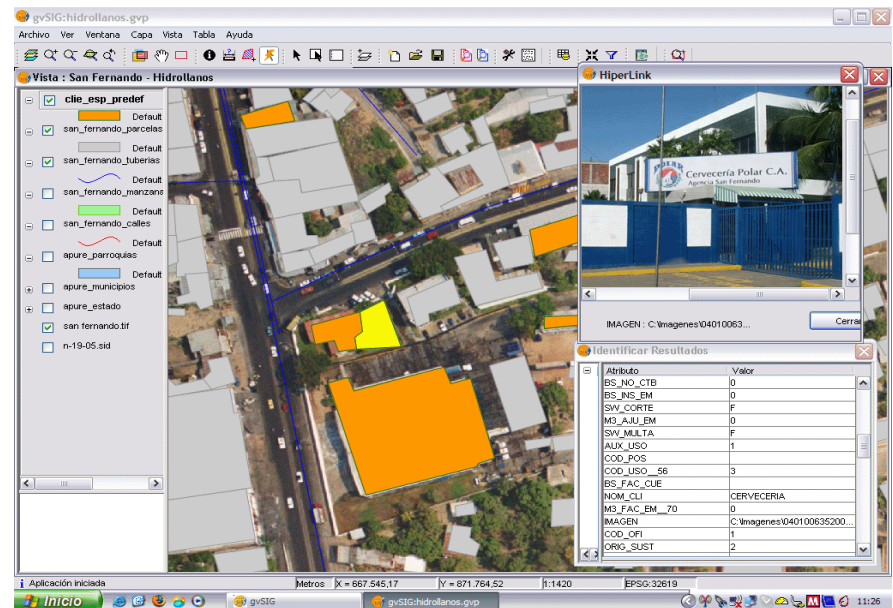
gvSIG:hidrollanos.gvp

Archivo Ver Ventana Capa Vista Tabla Ayuda

Vista : San Fernando - Hidrollanos

clie_esp_predef
Default
san_fernando_parcelas
Default
san_fernando_tuberias
Default
san_fernando_manzanas
Default
san_fernando_calles
Default
apure_parroquias
Default
apure_municipios
apure_estado
san fernando.tif
n-19-05.sid

HiperLink

Cervecería Polar C.A.
Agencia San Fernando

IMAGEN : C:\imagenes\04010063...

Cerrar

Identificar Resultados

| Atributo | Valor |
|---|---|
| BS_NO_CTB | 0 |
| BS_INS_EM | 0 |
| SW_CORTE | F |
| M3_AJU_EM | 0 |
| SW_MULTA | F |
| AUX_USO | 1 |
| COD_POS | |
| COD_USO__56 | 3 |
| BS_FAC_CUE | |
| NOM_CLI | CERVECERIA |
| M3_FAC_EM__70 | 0 |
| IMAGEN | C:\imagenes\040100635200... |
| COD_OFI | 1 |
| ORIG_SUST | 2 |

Aplicación iniciada
Metros X = 667.545,17 Y = 871.764,52 1:1420 EPSG:32619

Inicio gvSIG gvSIG:hidrollanos.gvp 11:26